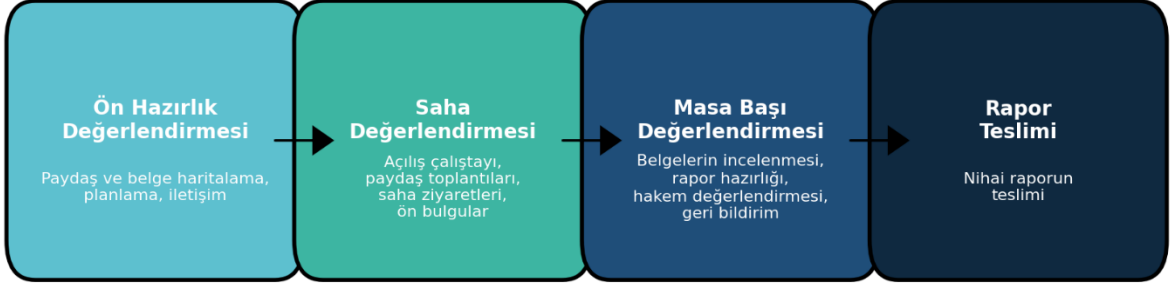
Ön Hazırlık Değerlendirmesi

Paydaş ve belge haritalama, planlama, iletişim

Saha Değerlendirmesi

Açılış çalıştayı, paydaş toplantıları, saha ziyaretleri, ön bulgular

Masa Başı Değerlendirmesi

Belgelerin incelenmesi, rapor hazırlığı, hakem değerlendirmesi, geri bildirim

Rapor Teslimi

Nihai raporun teslimi